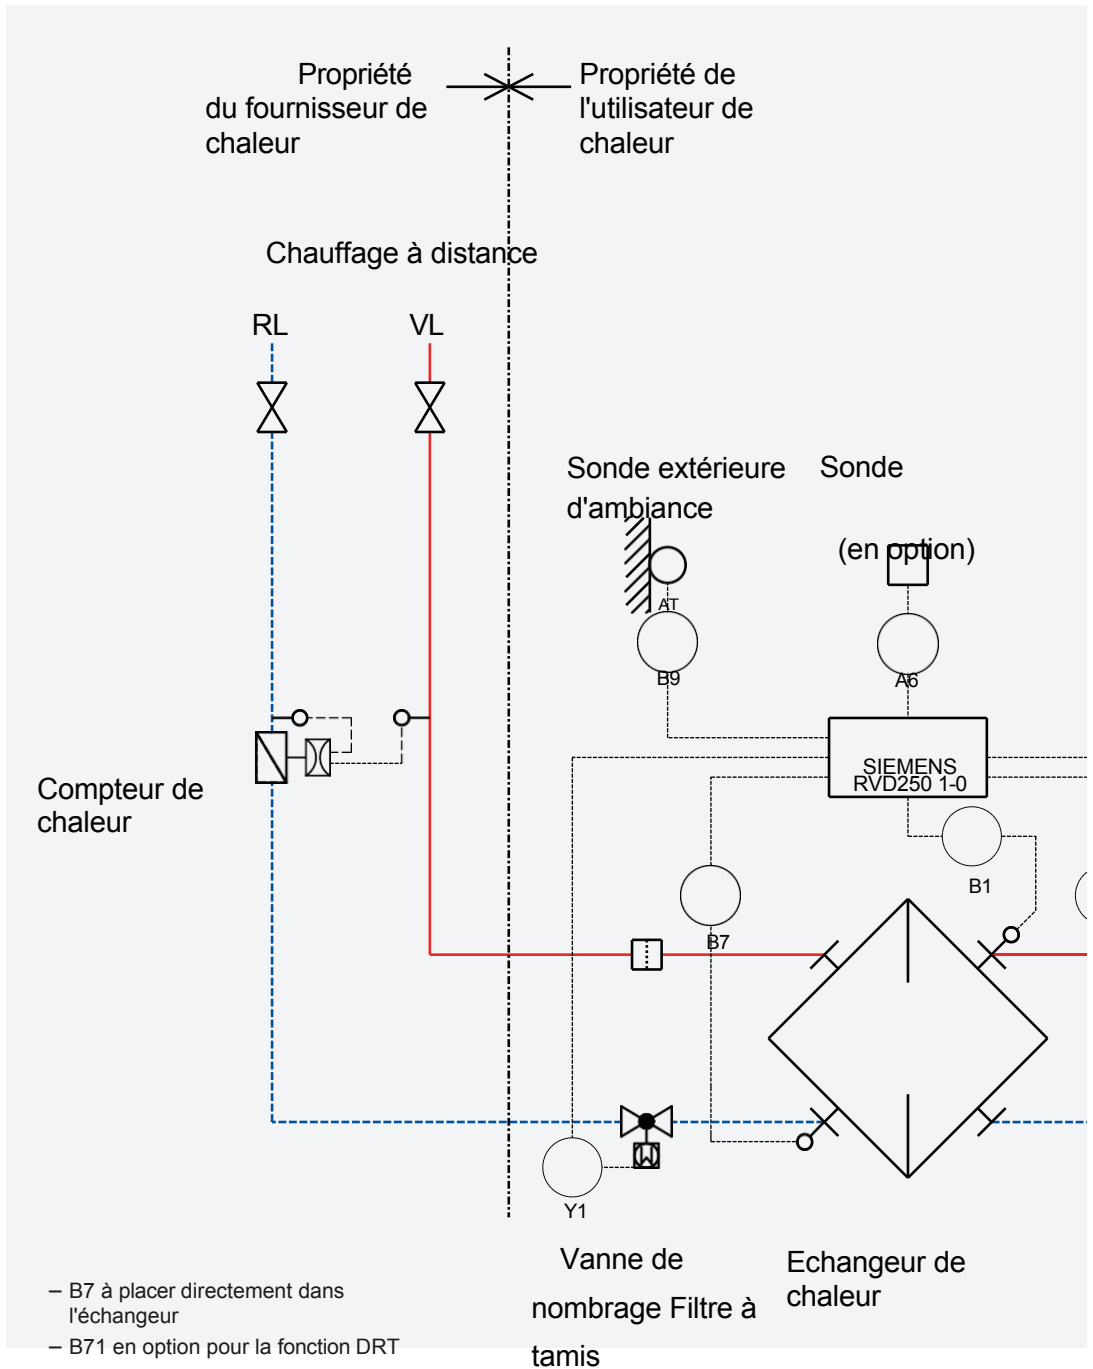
Propriété du fournisseur de chaleur

Propriété de l'utilisateur de chaleur

Chauffage à distance

RL

VL

Sonde extérieure d'ambiance

Sonde

(en option)

AT

B9

A6

SIEMENS RVD250 1-0

Compteur de chaleur

B1

B7

Y1

Vanne de nombrage Filtre à tamis

Echangeur de chaleur

– B7 à placer directement dans l'échangeur

– B71 en option pour la fonction DRT